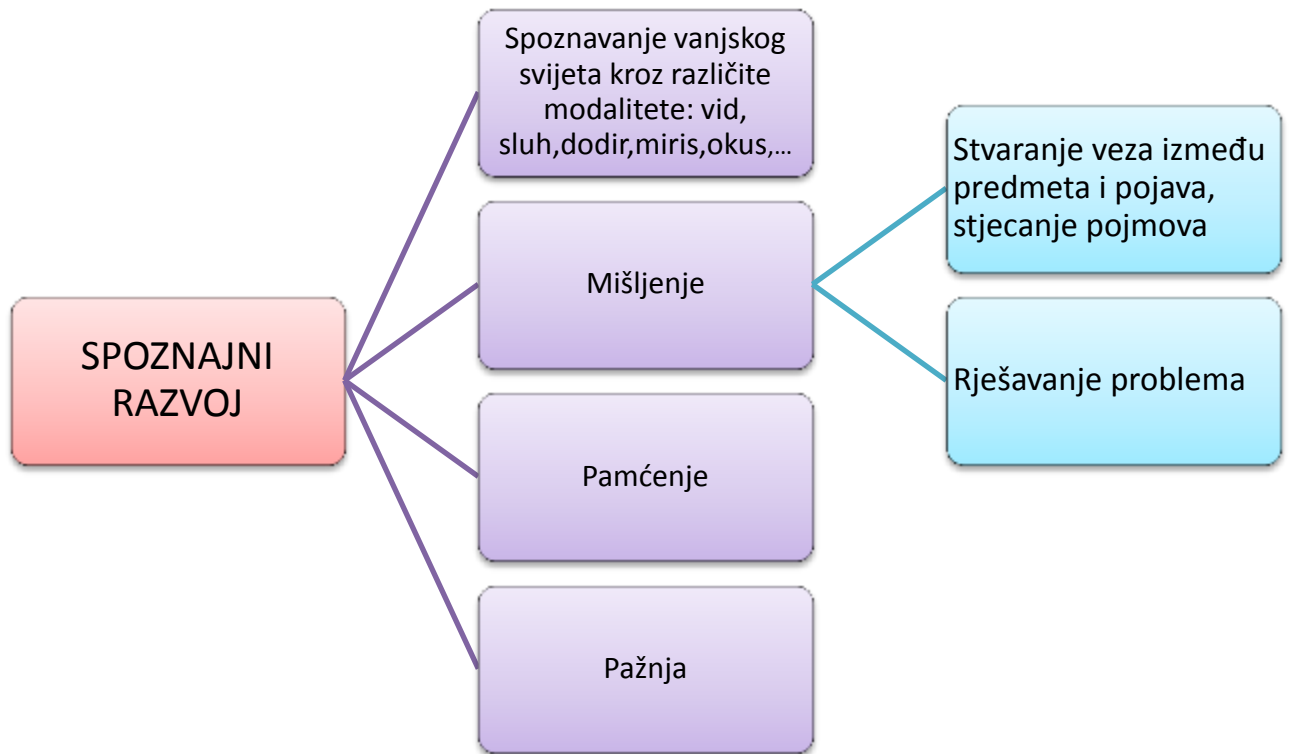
SPOZNAJNI RAZVOJ

Spoznavanje vanjskog svijeta kroz različite modalitete: vid, sluh,dodir,miris,okus,...

Mišljenje

Stvaranje veza između predmeta i pojava, stjecanje pojmova

Rješavanje problema

Pamćenje

Pažnja